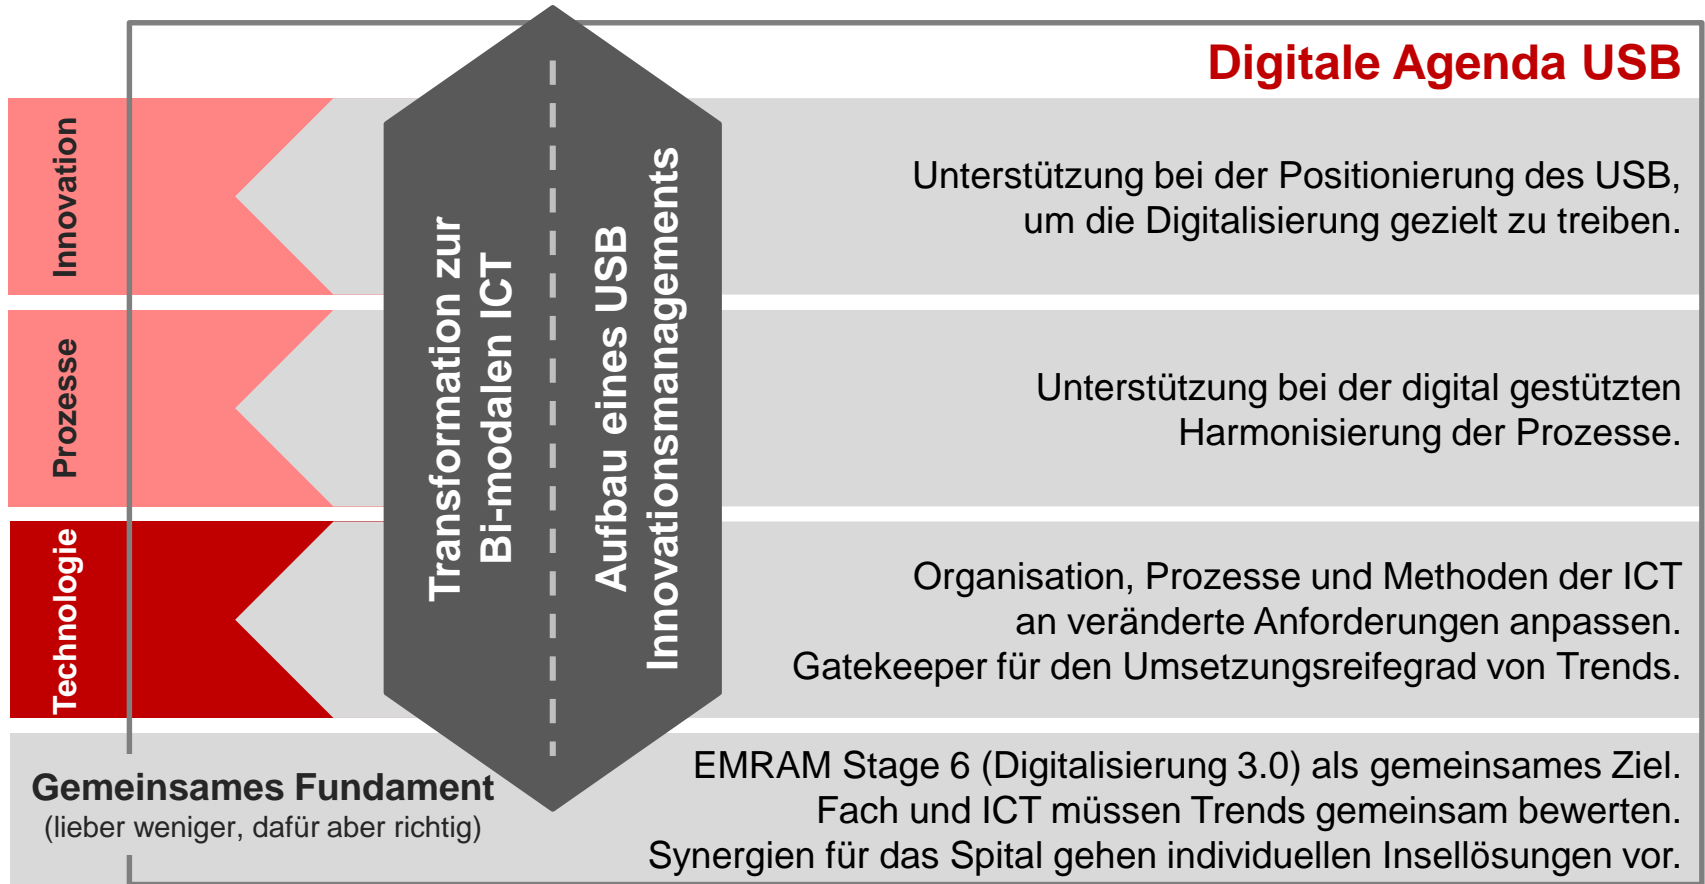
Digitale Agenda USB

Innovation

Prozesse

Technologie

Transformation zur Bi-modalen ICT

Aufbau eines USB Innovationsmanagements

Unterstützung bei der Positionierung des USB, um die Digitalisierung gezielt zu treiben.

Unterstützung bei der digital gestützten Harmonisierung der Prozesse.

Organisation, Prozesse und Methoden der ICT an veränderte Anforderungen anpassen. Gatekeeper für den Umsetzungsreifegrad von Trends.

Gemeinsames Fundament
(lieber weniger, dafür aber richtig)

EMRAM Stage 6 (Digitalisierung 3.0) als gemeinsames Ziel. Fach und ICT müssen Trends gemeinsam bewerten. Synergien für das Spital gehen individuellen Insellösungen vor.